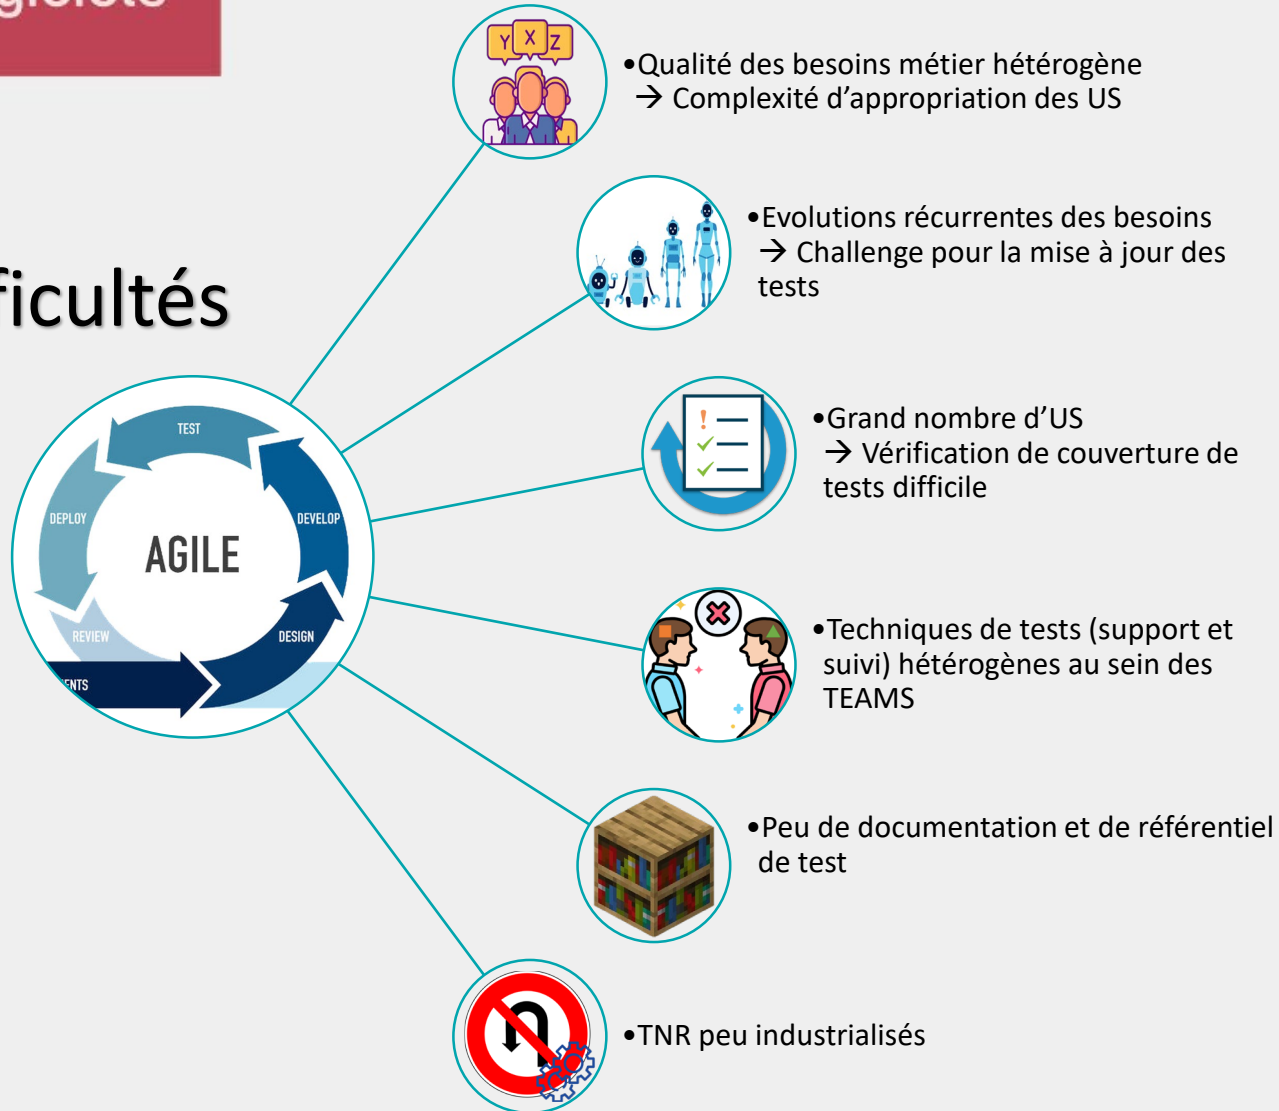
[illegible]

ficultés

TEST
DEVELOP
DESIGN
REVIEW
DEPLOY
AGILE
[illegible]NTS

Y X Z

•Qualité des besoins métier hétérogène
→ Complexité d'appropriation des US

•Evolutions récurrentes des besoins
→ Challenge pour la mise à jour des tests

•Grand nombre d'US
→ Vérification de couverture de tests difficile

•Techniques de tests (support et suivi) hétérogènes au sein des TEAMS

•Peu de documentation et de référentiel de test

•TNR peu industrialisés